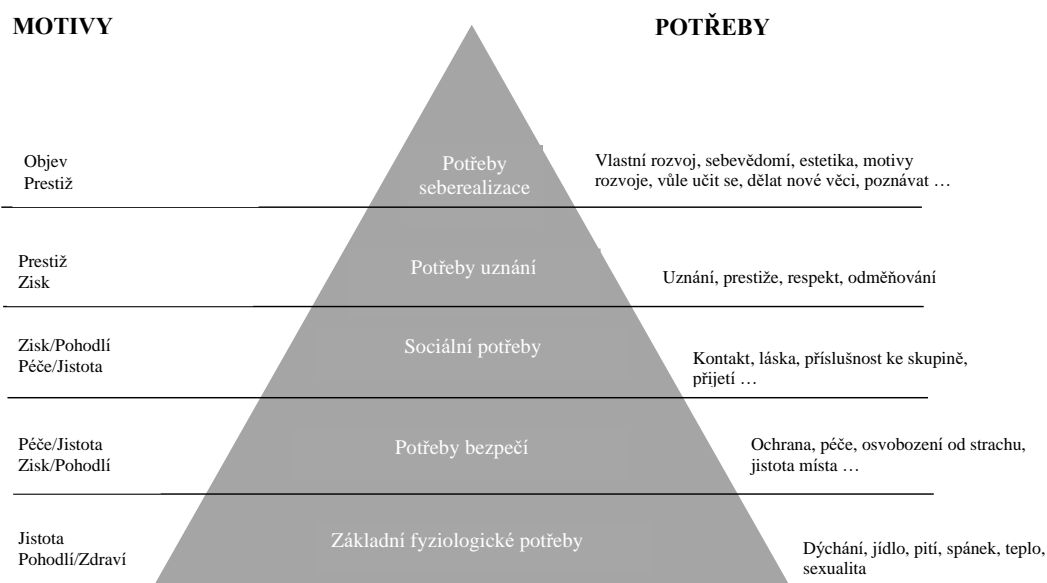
MOTIVY

POTŘEBY

Objev
Prestiž

Potřeby seberealizace

Vlastní rozvoj, sebevědomí, estetika, motivy rozvoje, vůle učit se, dělat nové věci, poznávat …

Prestiž
Zisk

Potřeby uznání

Uznání, prestiže, respekt, odměňování

Zisk/Pohodlí
Péče/Jistota

Sociální potřeby

Kontakt, láska, příslušnost ke skupině, přijetí …

Péče/Jistota
Zisk/Pohodlí

Potřeby bezpečí

Ochrana, péče, osvobození od strachu, jistota místa …

Jistota
Pohodlí/Zdraví

Základní fyziologické potřeby

Dýchání, jídlo, pití, spánek, teplo, sexualita